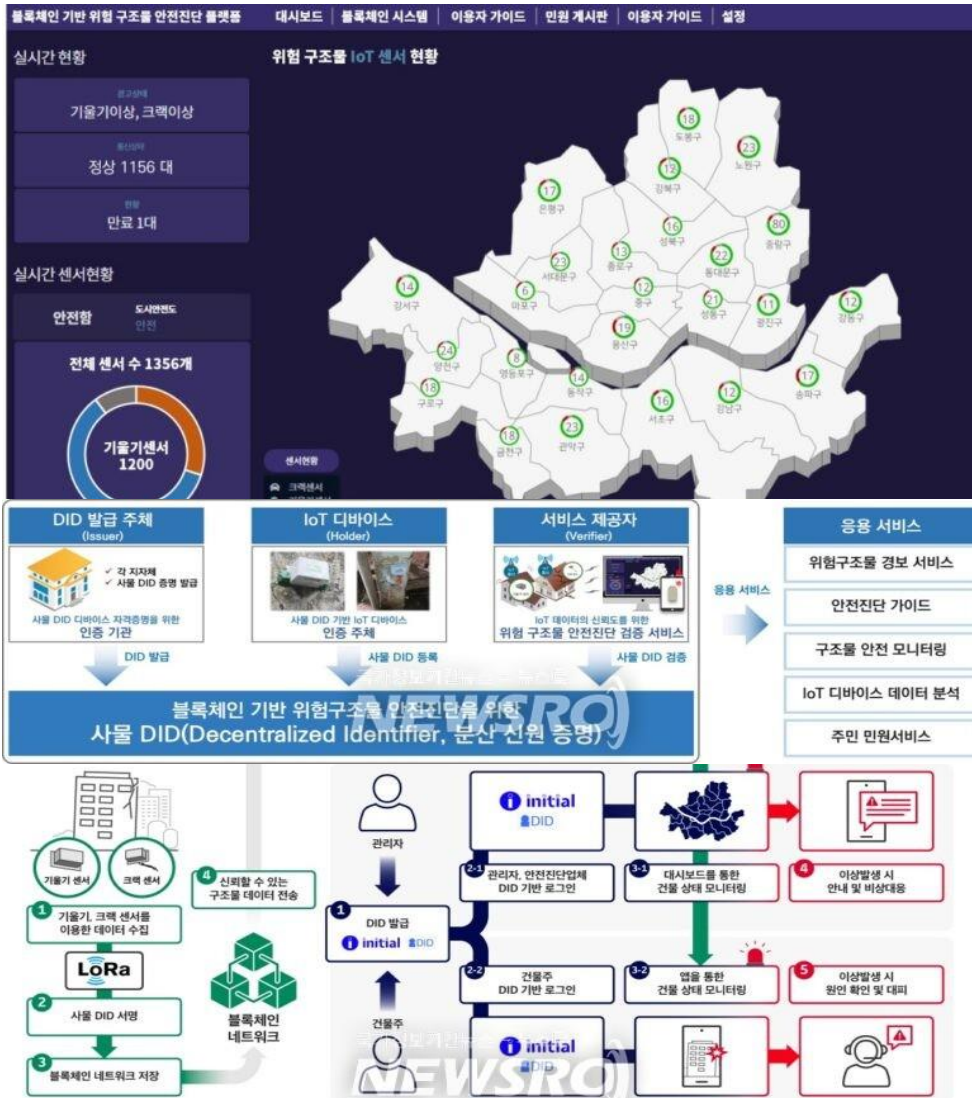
블록체인 기반 위험 구조물 안전진단 플랫폼 | 대시보드 | 블록체인 시스템 | 이용자 가이드 | 민원 게시판 | 이용자 가이드 | 설정

실시간 현황

경고상태
기울기이상, 크랙이상

통신상태
정상 1156 대

현황
만료 1대

실시간 센서현황

안전함 도시안전도 안전

전체 센서 수 1356개

기울기센서 1200

센서현황
크랙센서

위험 구조물 IoT 센서 현황

18 도봉구
23 노원구
12 강북구
17 은평구
16 성북구
80 중랑구
13 종로구
22 동대문구
23 서대문구
6 마포구
12 중구
14 강서구
21 성동구
11 광진구
12 강동구
19 용산구
24 양천구
8 영등포구
14 동작구
18 구로구
16 서초구
12 강남구
17 송파구
18 금천구
23 관악구

DID 발급 주체 (Issuer)
✓ 각 지자체
✓ 사물 DID 증명 발급
사물 DID 디바이스 자격증명을 위한
인증 기관

IoT 디바이스 (Holder)
사물 DID 기반 IoT 디바이스
인증 주체

서비스 제공자 (Verifier)
IoT 데이터의 신뢰도를 위한
위험 구조물 안전진단 검증 서비스

DID 발급
사물 DID 등록
사물 DID 검증

블록체인 기반 위험구조물 안전진단을 위한
사물 DID(Decentralized Identifier, 분산 신원 증명)

응용 서비스

응용 서비스
위험구조물 경보 서비스
안전진단 가이드
구조물 안전 모니터링
IoT 디바이스 데이터 분석
주민 민원서비스

NEWSRO

기울기 센서
크랙 센서
1 기울기, 크랙 센서를 이용한 데이터 수집
LoRa
2 사물 DID 서명
3 블록체인 네트워크 저장
4 신뢰할 수 있는 구조물 데이터 전송
블록체인 네트워크

관리자
initial DID
1 DID 발급
initial DID
건물주
2-1 관리자, 안전진단업체 DID 기반 로그인
2-2 건물주 DID 기반 로그인
initial DID
3-1 대시보드를 통한 건물 상태 모니터링
3-2 앱을 통한 건물 상태 모니터링
4 이상발생 시 안내 및 비상대응
5 이상발생 시 원인 확인 및 대피

NEWSRO